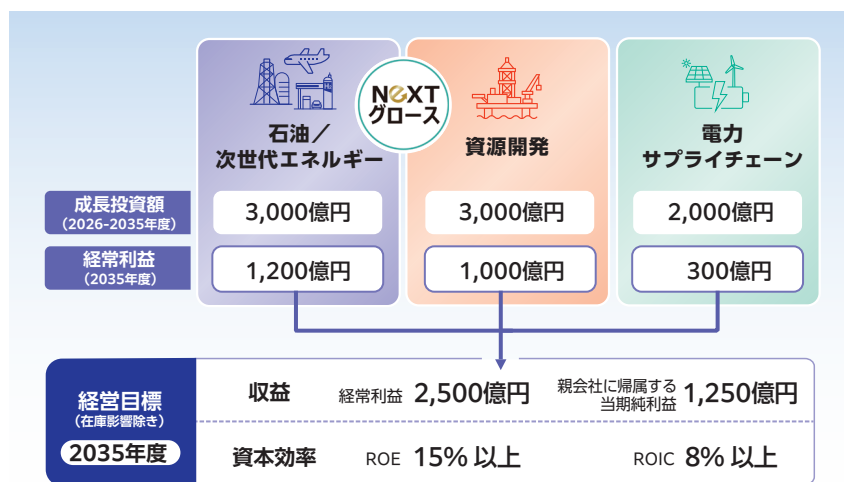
NEXT
グロース

石油／
次世代エネルギー

資源開発

電力
サプライチェーン

成長投資額
（2026-2035年度）

3,000億円

3,000億円

2,000億円

経常利益
（2035年度）

1,200億円

1,000億円

300億円

経営目標
（在庫影響除き）
2035年度

| 収益 | 経常利益 2,500億円 | 親会社に帰属する当期純利益 1,250億円 |
|---|---|---|
| 資本効率 | ROE 15% 以上 | ROIC 8% 以上 |